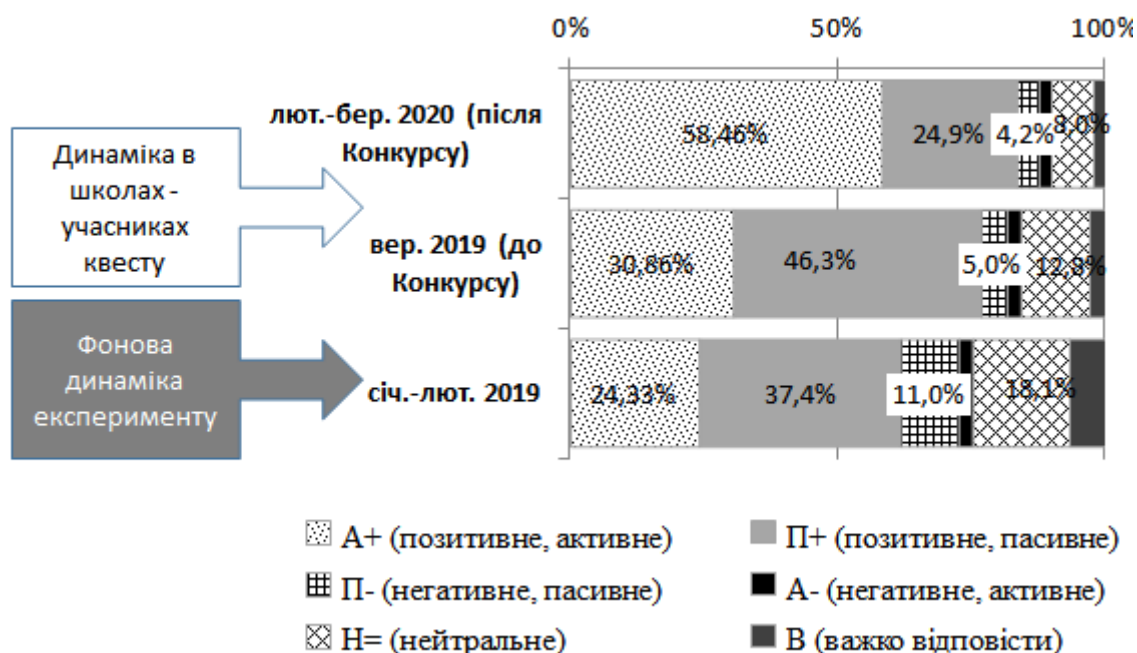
0%
50%
100%

Динаміка в школах - учасниках квесту

Фонова динаміка експерименту

лют.-бер. 2020 (після Конкурсу)
58,46%
24,9%
4,2%
8,0%

вер. 2019 (до Конкурсу)
30,86%
46,3%
5,0%
12,8%

січ.-лют. 2019
24,33%
37,4%
11,0%
18,1%

0%
50%
100%

А+ (позитивне, активне)
П+ (позитивне, пасивне)
П- (негативне, пасивне)
А- (негативне, активне)
Н= (нейтральне)
В (важко відповісти)